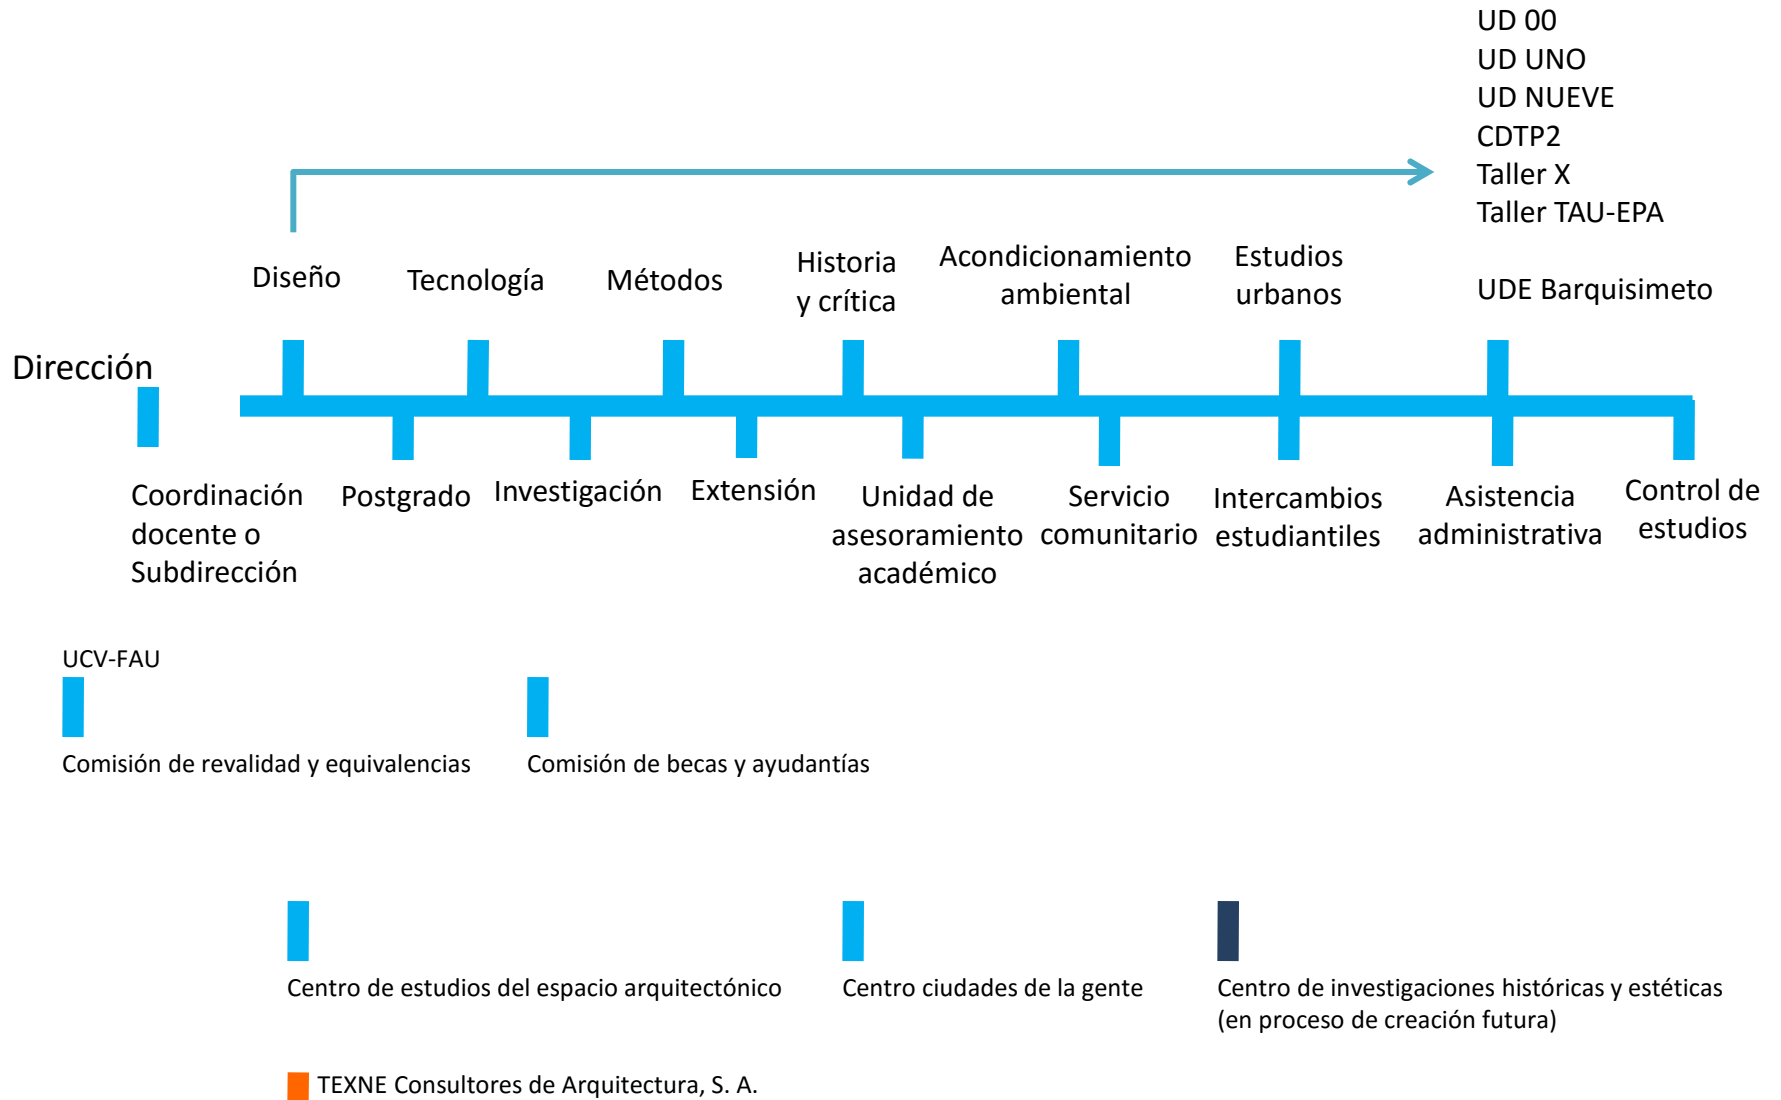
UD 00
UD UNO
UD NUEVE
CDTP2
Taller X
Taller TAU-EPA

UDE Barquisimeto

Diseño

Tecnología

Métodos

Historia y crítica

Acondicionamiento ambiental

Estudios urbanos

Dirección

Coordinación docente o Subdirección

Postgrado

Investigación

Extensión

Unidad de asesoramiento académico

Servicio comunitario

Intercambios estudiantiles

Asistencia administrativa

Control de estudios

UCV-FAU

Comisión de revalidad y equivalencias

Comisión de becas y ayudantías

Centro de estudios del espacio arquitectónico

Centro ciudades de la gente

Centro de investigaciones históricas y estéticas (en proceso de creación futura)

TEXNE Consultores de Arquitectura, S. A.